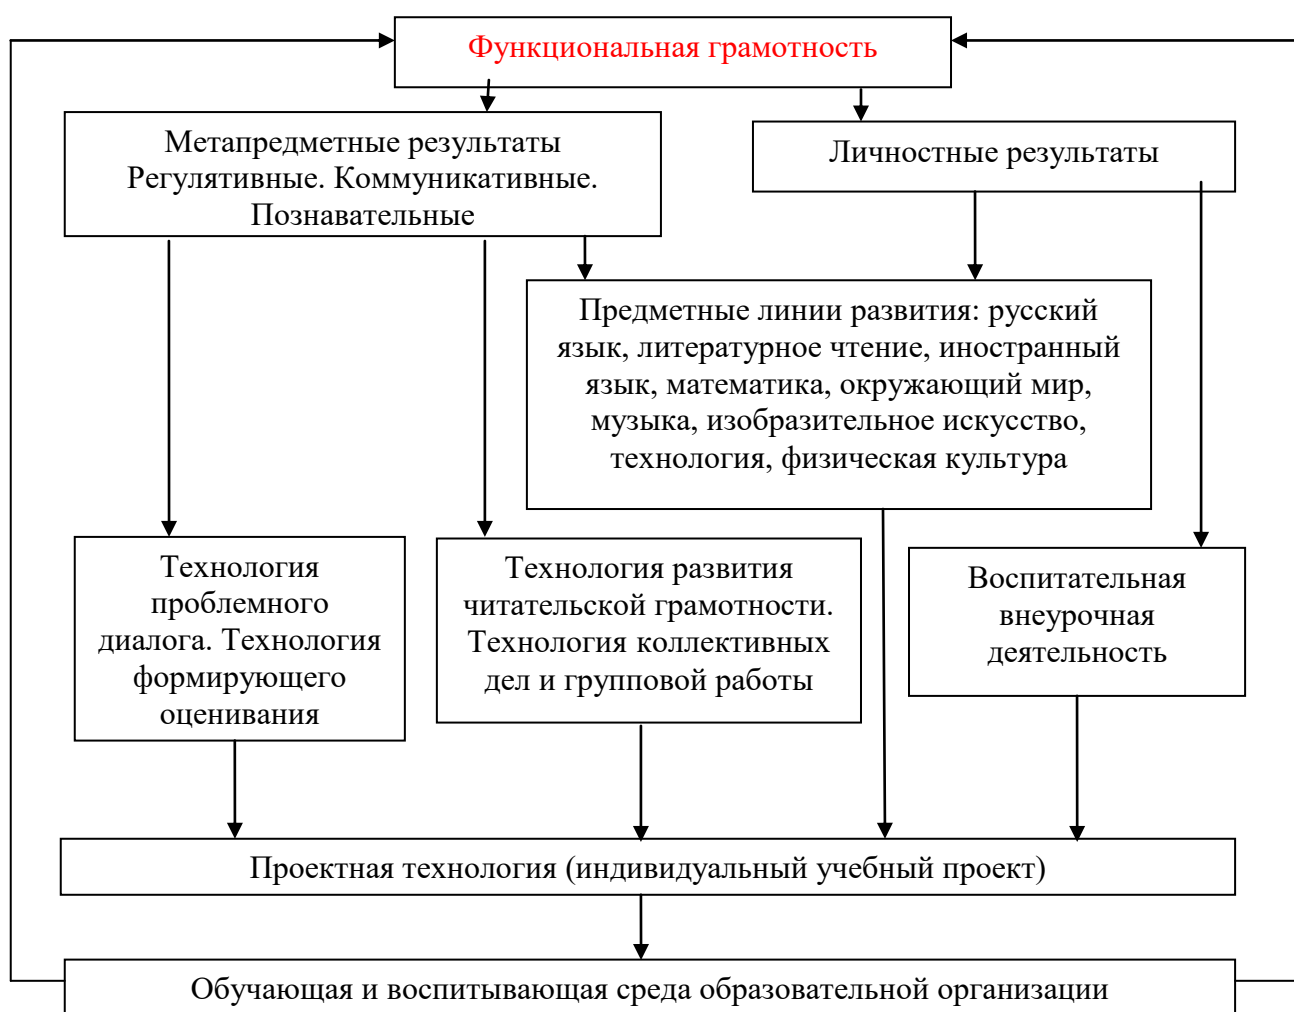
Функциональная грамотность

Метапредметные результаты
Регулятивные. Коммуникативные.
Познавательные

Личностные результаты

Предметные линии развития: русский язык, литературное чтение, иностранный язык, математика, окружающий мир, музыка, изобразительное искусство, технология, физическая культура

Технология проблемного диалога. Технология формирующего оценивания

Технология развития читательской грамотности. Технология коллективных дел и групповой работы

Воспитательная внеурочная деятельность

Проектная технология (индивидуальный учебный проект)

Обучающая и воспитывающая среда образовательной организации